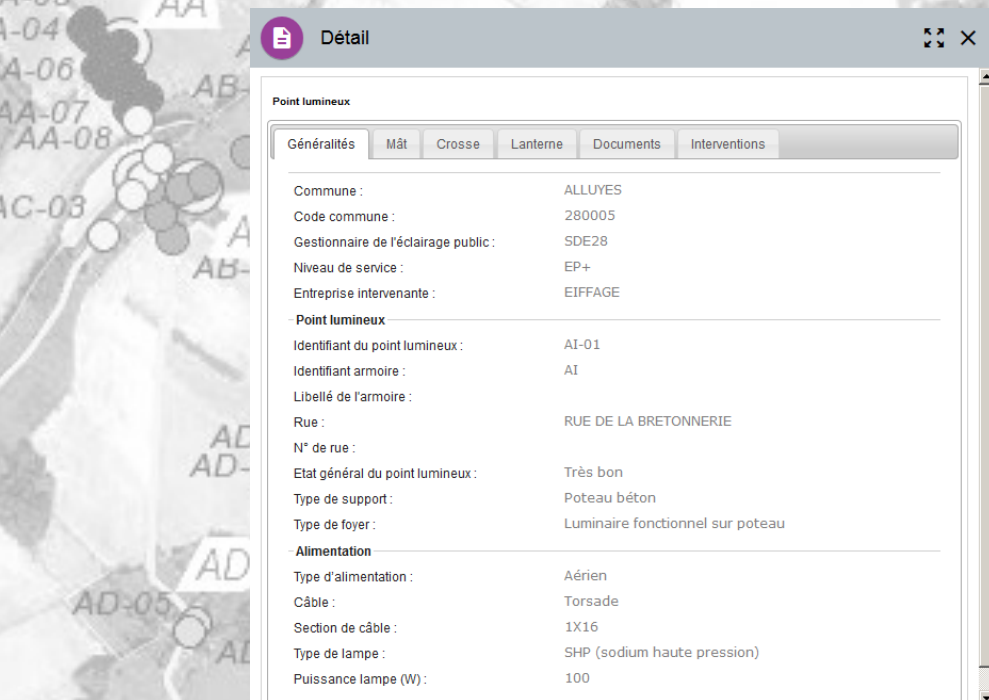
A-04
A-06
AA-07
AA-08
AC-03
AA
AB
AB
A
AD
AD
AD
AD-05
AD

Détail

Point lumineux

Généralités | Mât | Crosse | Lanterne | Documents | Interventions

Commune : ALLUYES
Code commune : 280005
Gestionnaire de l'éclairage public : SDE28
Niveau de service : EP+
Entreprise intervenante : EIFFAGE

Point lumineux
Identifiant du point lumineux : AI-01
Identifiant armoire : AI
Libellé de l'armoire :
Rue : RUE DE LA BRETONNERIE
N° de rue :
Etat général du point lumineux : Très bon
Type de support : Poteau béton
Type de foyer : Luminaire fonctionnel sur poteau

Alimentation
Type d'alimentation : Aérien
Câble : Torsade
Section de câble : 1X16
Type de lampe : SHP (sodium haute pression)
Puissance lampe (W) : 100